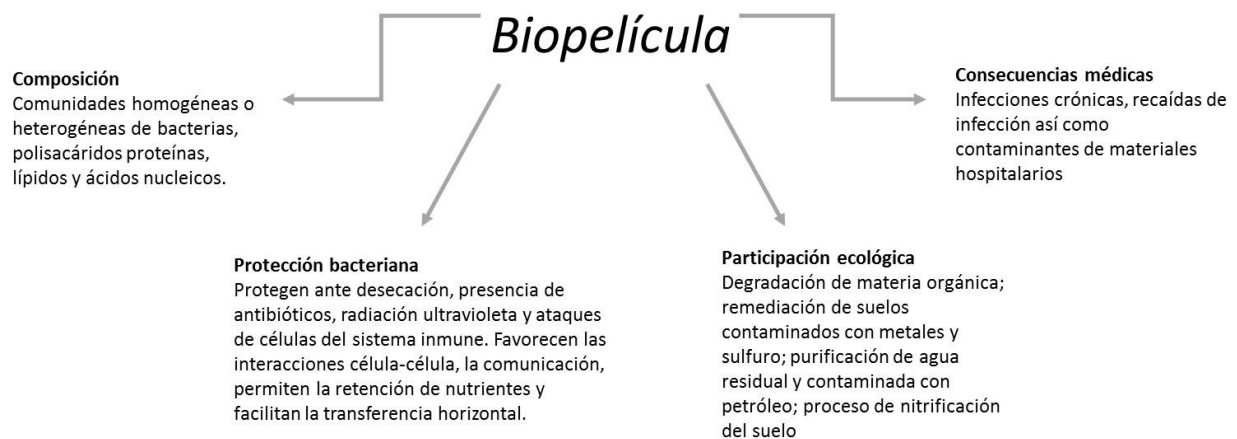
Biopelícula

**Composición**
Comunidades homogéneas o heterogéneas de bacterias, polisacáridos proteínas, lípidos y ácidos nucleicos.

**Consecuencias médicas**
Infecciones crónicas, recaídas de infección así como contaminantes de materiales hospitalarios

**Protección bacteriana**
Protegen ante desecación, presencia de antibióticos, radiación ultravioleta y ataques de células del sistema inmune. Favorecen las interacciones célula-célula, la comunicación, permiten la retención de nutrientes y facilitan la transferencia horizontal.

**Participación ecológica**
Degradación de materia orgánica; remediación de suelos contaminados con metales y sulfuro; purificación de agua residual y contaminada con petróleo; proceso de nitrificación del suelo